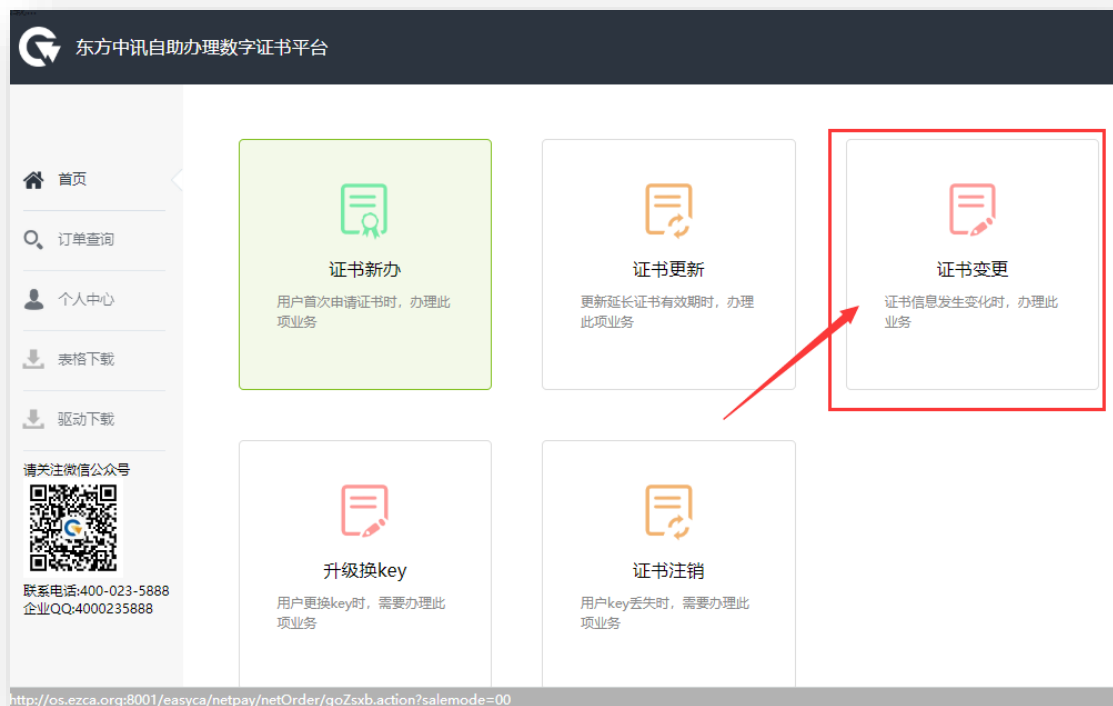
东方中讯自助办理数字证书平台

首页

订单查询

个人中心

表格下载

驱动下载

请关注微信公众号

联系电话:400-023-5888
企业QQ:4000235888

证书新办
用户首次申请证书时，办理此项业务

证书更新
更新延长证书有效期时，办理此项业务

证书变更
证书信息发生变化时，办理此业务

升级换key
用户更换key时，需要办理此项业务

证书注销
用户key丢失时，需要办理此项业务

http://os.ezca.org:8001/easyca/netpay/netOrder/goZsxb.action?salemode=00